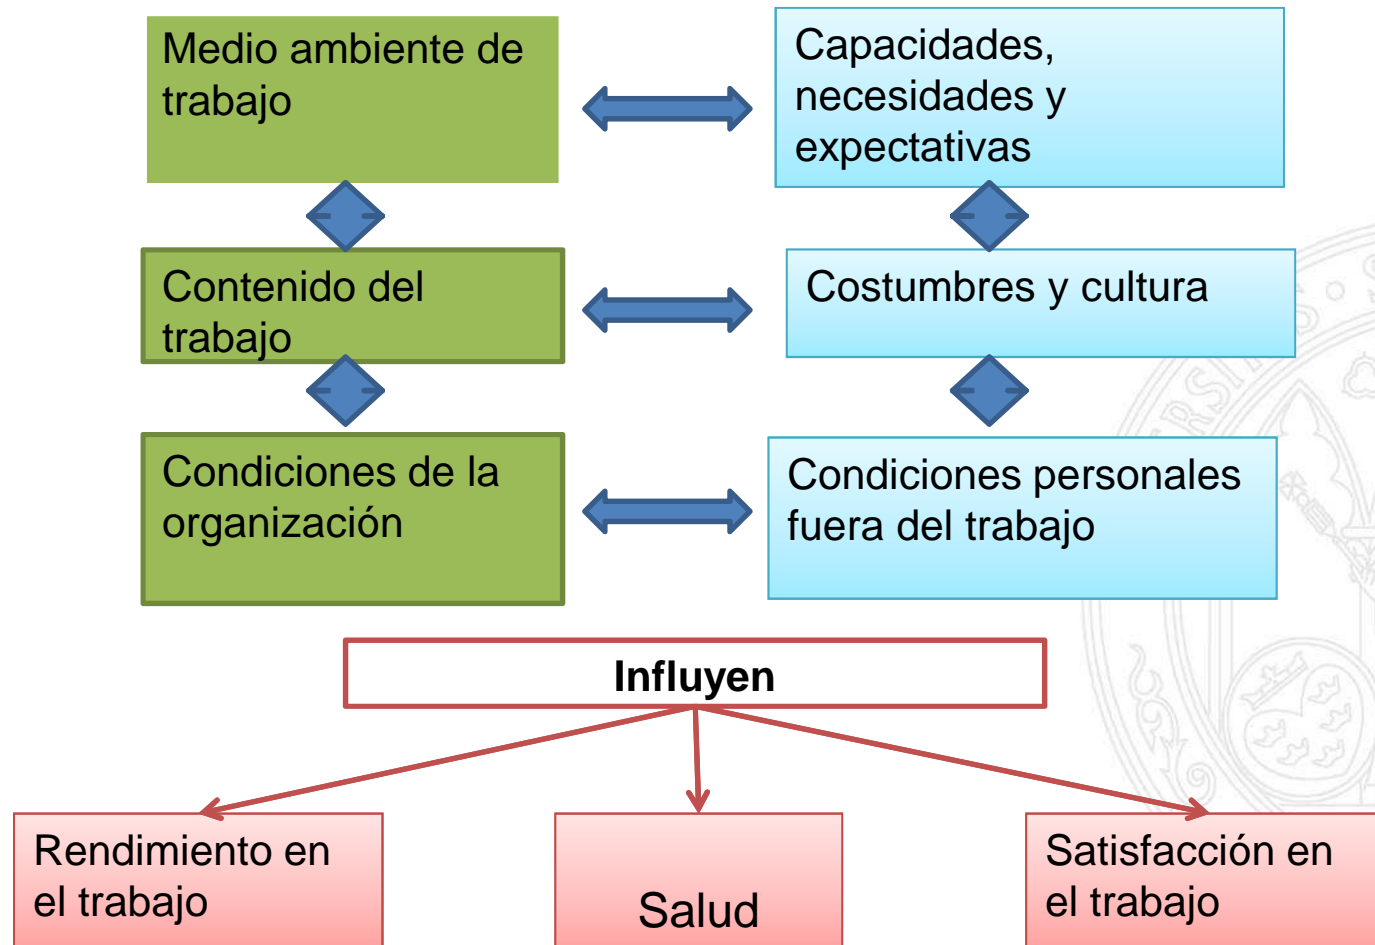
Medio ambiente de trabajo

Capacidades, necesidades y expectativas

Contenido del trabajo

Costumbres y cultura

Condiciones de la organización

Condiciones personales fuera del trabajo

Influyen

Rendimiento en el trabajo

Salud

Satisfacción en el trabajo